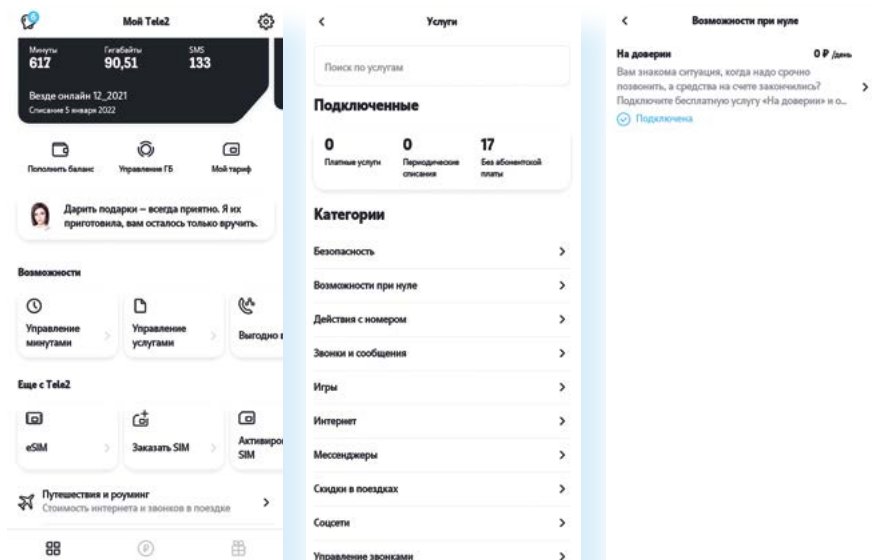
Мой Tele2

Минуты
617

Гигабайты
90,51

SMS
133

Везде онлайн 12_2021
Списание 5 января 2022

Пополнить баланс

Управление ГБ

Мой тариф

Дарить подарки – всегда приятно. Я их приготовила, вам осталось только вручить.

Возможности

Управление минутами

Управление услугами

Выгодно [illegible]

Еще с Tele2

eSIM

Заказать SIM

Активиро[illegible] SIM

Путешествия и роуминг
Стоимость интернета и звонков в поездке

<

Услуги

Поиск по услугам

Подключенные

0
Платные услуги

0
Периодические списания

17
Без абонентской платы

Категории

Безопасность

Возможности при нуле

Действия с номером

Звонки и сообщения

Игры

Интернет

Мессенджеры

Скидки в поездках

Соцсети

Управление звонками

<

Возможности при нуле

На доверии

0 ₽ /день

Вам знакома ситуация, когда надо срочно позвонить, а средства на счете закончились? Подключите бесплатную услугу «На доверии» и о...

Подключена